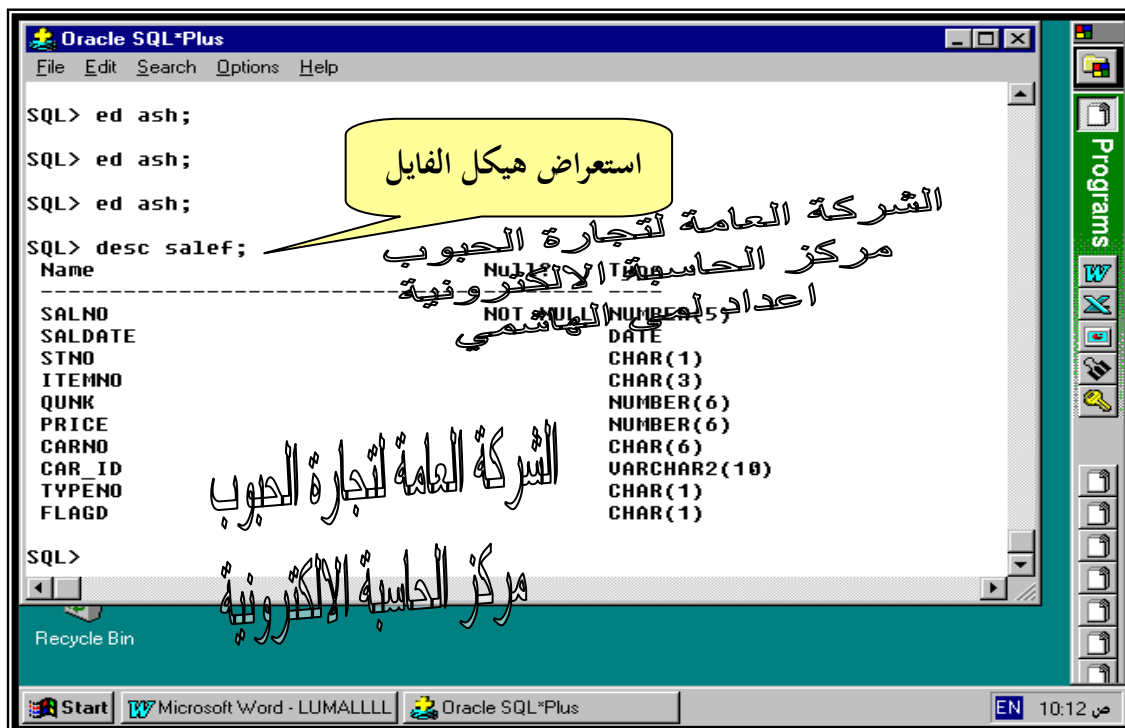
Oracle SQL*Plus
File Edit Search Options Help

SQL> ed ash;

SQL> ed ash;

SQL> ed ash;

SQL> desc salef;

استعراض هيكل الفايل

الشركة العامة لتجارة الحبوب
مركز الحاسبة الالكترونية
اعداد لمى الهاشمي

| Name | Null? | Type |
|---|---|---|
| SALNO | NOT NULL | NUMBER(5) |
| SALDATE | | DATE |
| STNO | | CHAR(1) |
| ITEMNO | | CHAR(3) |
| QUNK | | NUMBER(6) |
| PRICE | | NUMBER(6) |
| CARNO | | CHAR(6) |
| CAR_ID | | VARCHAR2(10) |
| TYPENO | | CHAR(1) |
| FLAGD | | CHAR(1) |

SQL>

الشركة العامة لتجارة الحبوب
مركز الحاسبة الالكترونية

Recycle Bin

Programs

Start Microsoft Word - LUMALLLL Oracle SQL*Plus EN 10:12 ص